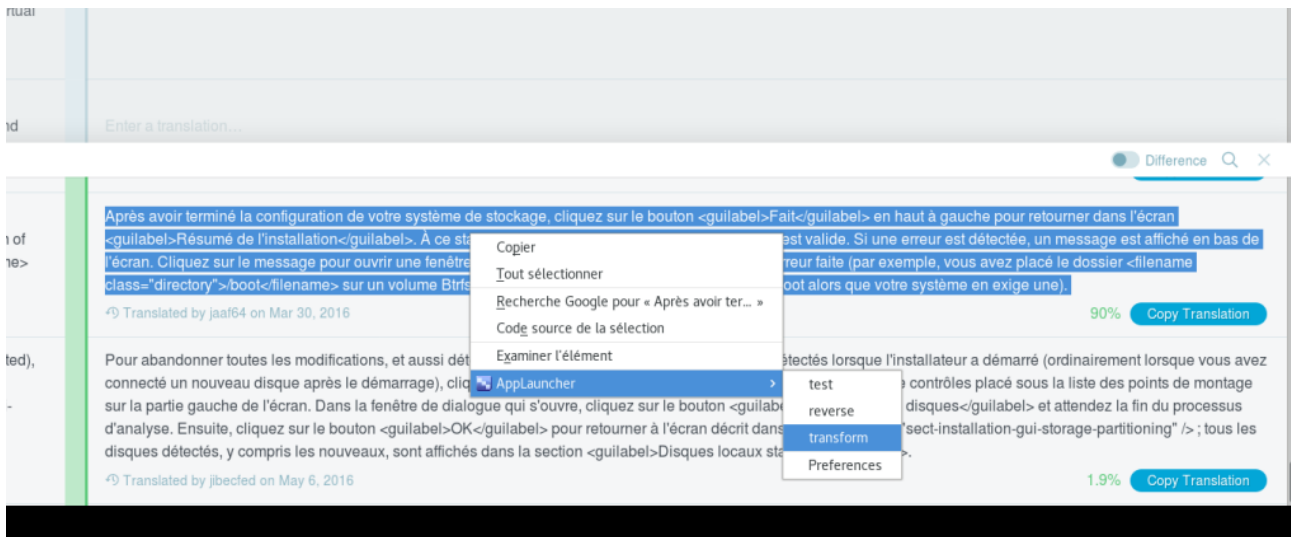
rtual

nd

Enter a translation…

Difference

n of
ne>

Après avoir terminé la configuration de votre système de stockage, cliquez sur le bouton <guilabel>Fait</guilabel> en haut à gauche pour retourner dans l'écran <guilabel>Résumé de l'installation</guilabel>. À ce sta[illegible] est valide. Si une erreur est détectée, un message est affiché en bas de l'écran. Cliquez sur le message pour ouvrir une fenêtre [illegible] rreur faite (par exemple, vous avez placé le dossier <filename class="directory">/boot</filename> sur un volume Btrfs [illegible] oot alors que votre système en exige une).

Translated by jaaf64 on Mar 30, 2016

90% Copy Translation

Copier
Tout sélectionner
Recherche Google pour « Après avoir ter… »
Code source de la sélection
Examiner l'élément
AppLauncher

test
reverse
transform
Preferences

ted),

-

Pour abandonner toutes les modifications, et aussi dét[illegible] étectés lorsque l'installateur a démarré (ordinairement lorsque vous avez connecté un nouveau disque après le démarrage), cliq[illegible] e contrôles placé sous la liste des points de montage sur la partie gauche de l'écran. Dans la fenêtre de dialogue qui s'ouvre, cliquez sur le bouton <guilabe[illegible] disques</guilabel> et attendez la fin du processus d'analyse. Ensuite, cliquez sur le bouton <guilabel>OK</guilabel> pour retourner à l'écran décrit dans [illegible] "sect-installation-gui-storage-partitioning" /> ; tous les disques détectés, y compris les nouveaux, sont affichés dans la section <guilabel>Disques locaux sta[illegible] >.

Translated by jibecfed on May 6, 2016

1.9% Copy Translation